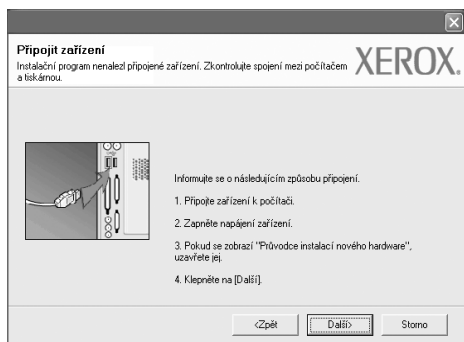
Připojit zařízení
Instalační program nenalezl připojené zařízení. Zkontrolujte spojení mezi počítačem a tiskárnou.

XEROX.

Informujte se o následujícím způsobu připojení.

1. Připojte zařízení k počítači.

2. Zapněte napájení zařízení.

3. Pokud se zobrazí "Průvodce instalací nového hardware", uzavřete jej.

4. Klepněte na [Další].

<Zpět Další> Storno